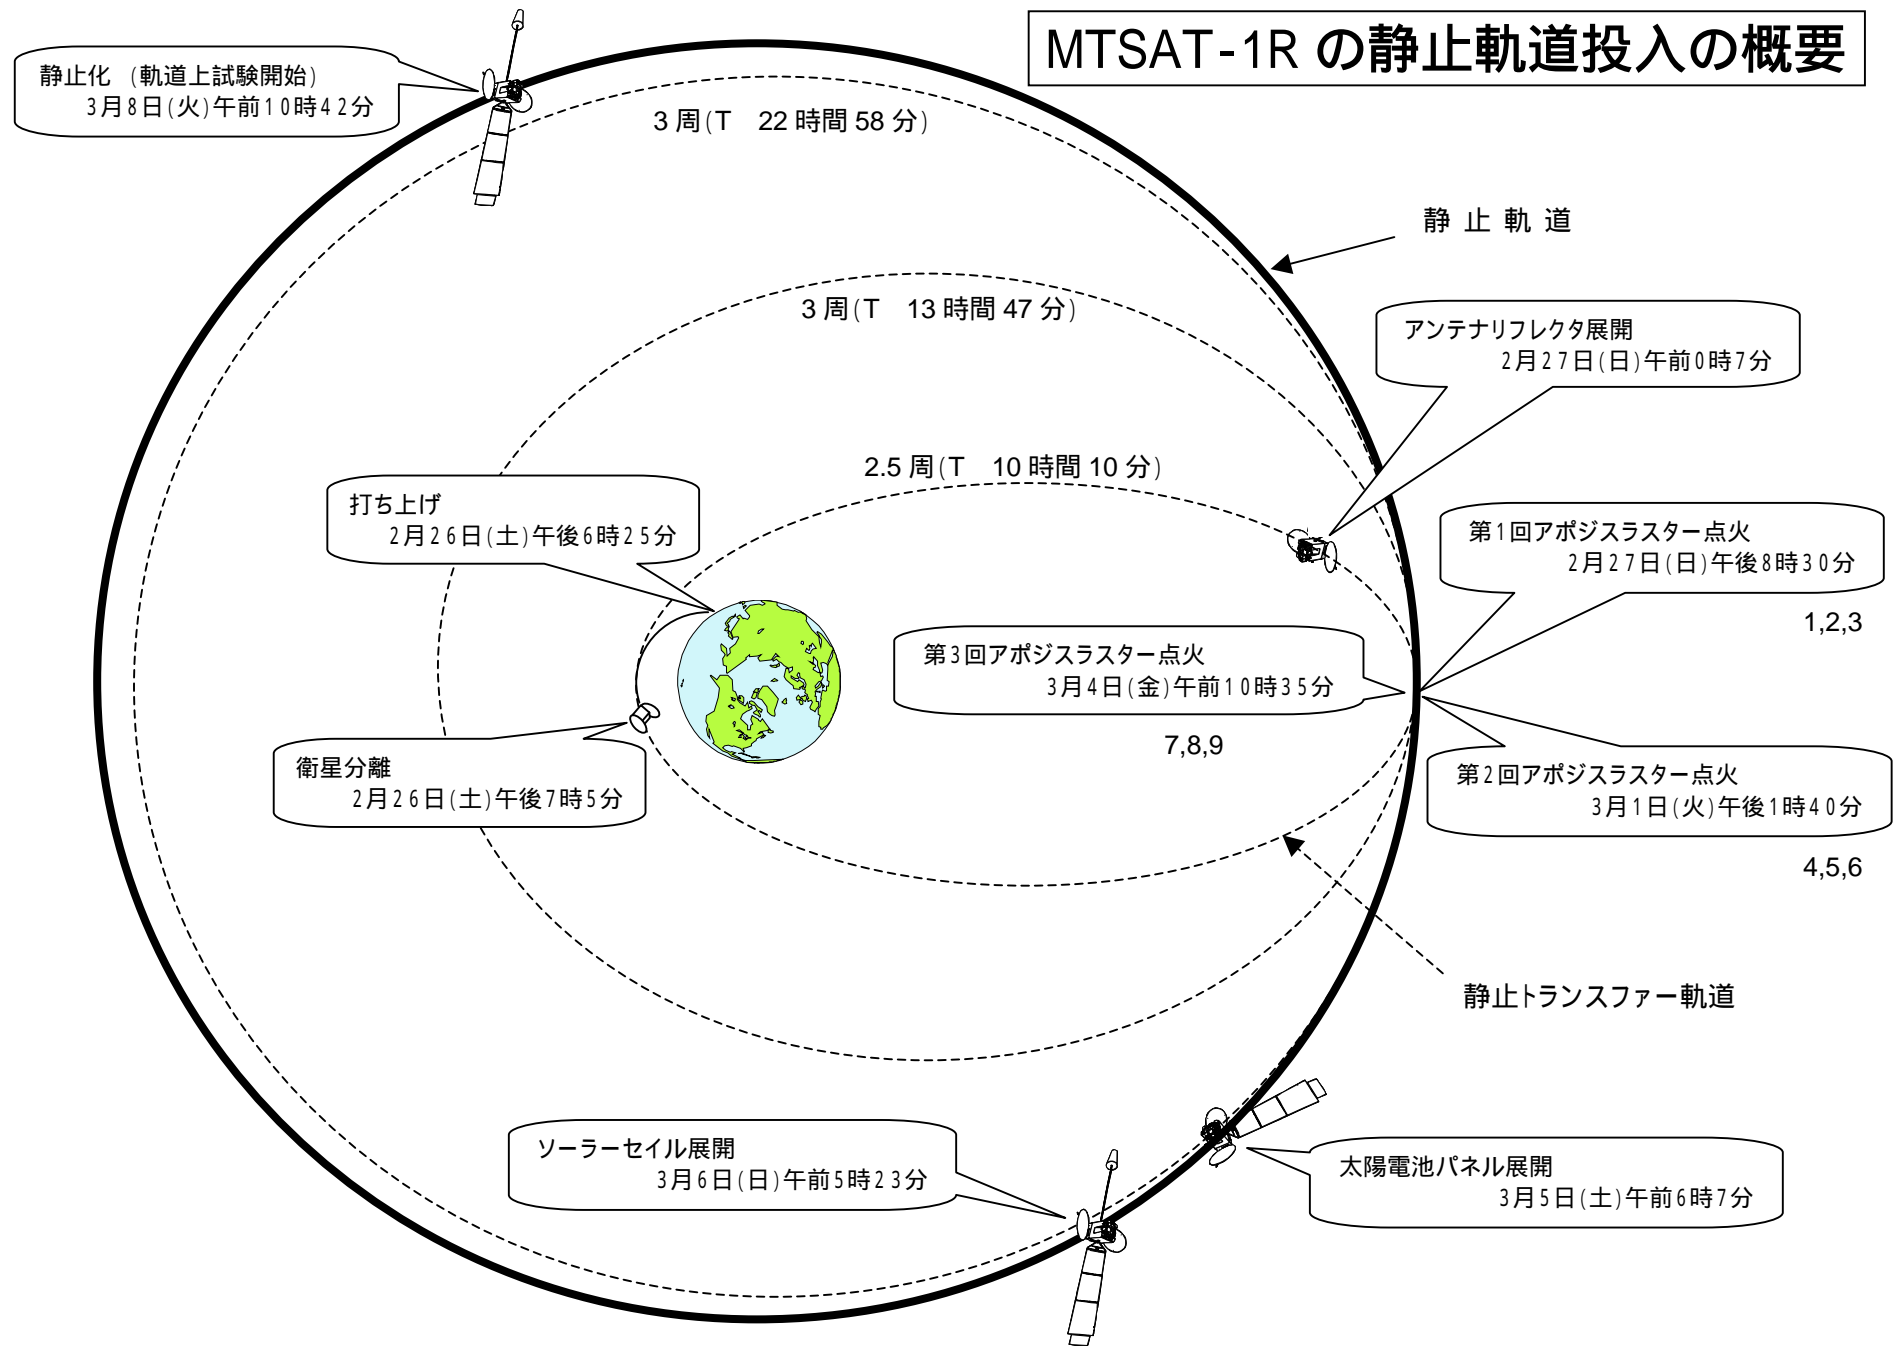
MTSAT-1R の静止軌道投入の概要

静止化 (軌道上試験開始)
3月8日(火)午前10時42分

3 周(T 22 時間 58 分)

静 止 軌 道

3 周(T 13 時間 47 分)

アンテナリフレクタ展開
2月27日(日)午前0時7分

2.5 周(T 10 時間 10 分)

打ち上げ
2月26日(土)午後6時25分

第1回アポジスラスター点火
2月27日(日)午後8時30分

1,2,3

第3回アポジスラスター点火
3月4日(金)午前10時35分

7,8,9

衛星分離
2月26日(土)午後7時5分

第2回アポジスラスター点火
3月1日(火)午後1時40分

4,5,6

静止トランスファー軌道

ソーラーセイル展開
3月6日(日)午前5時23分

太陽電池パネル展開
3月5日(土)午前6時7分